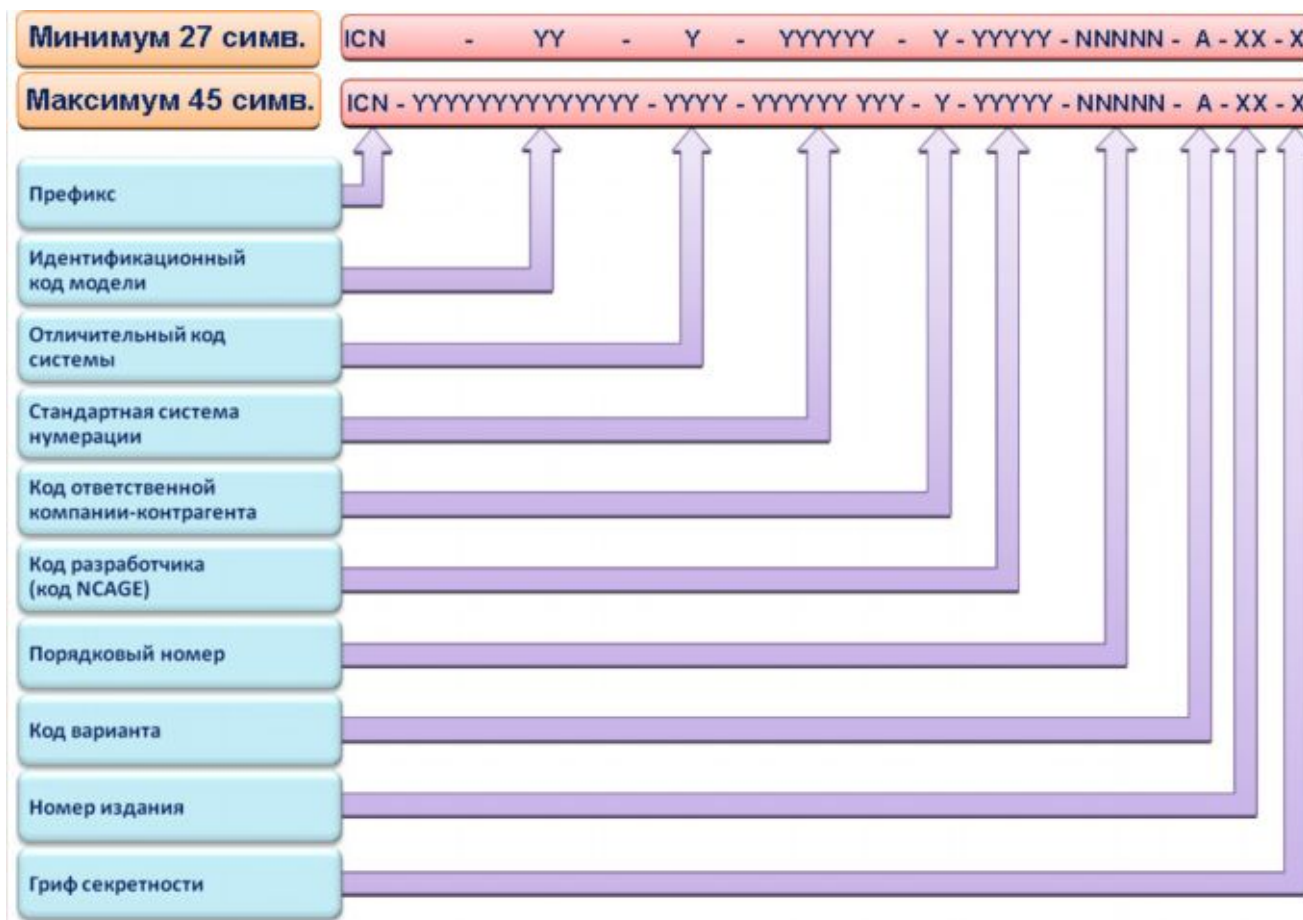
Минимум 27 симв.

ICN - YY - Y - YYYYYY - Y - YYYYY - NNNNN - A - XX - X

Максимум 45 симв.

ICN - YYYYYYYYYYYYYY - YYYY - YYYYYY YYY - Y - YYYYY - NNNNN - A - XX - X

Префикс

Идентификационный код модели

Отличительный код системы

Стандартная система нумерации

Код ответственной компании-контрагента

Код разработчика (код NCAGE)

Порядковый номер

Код варианта

Номер издания

Гриф секретности